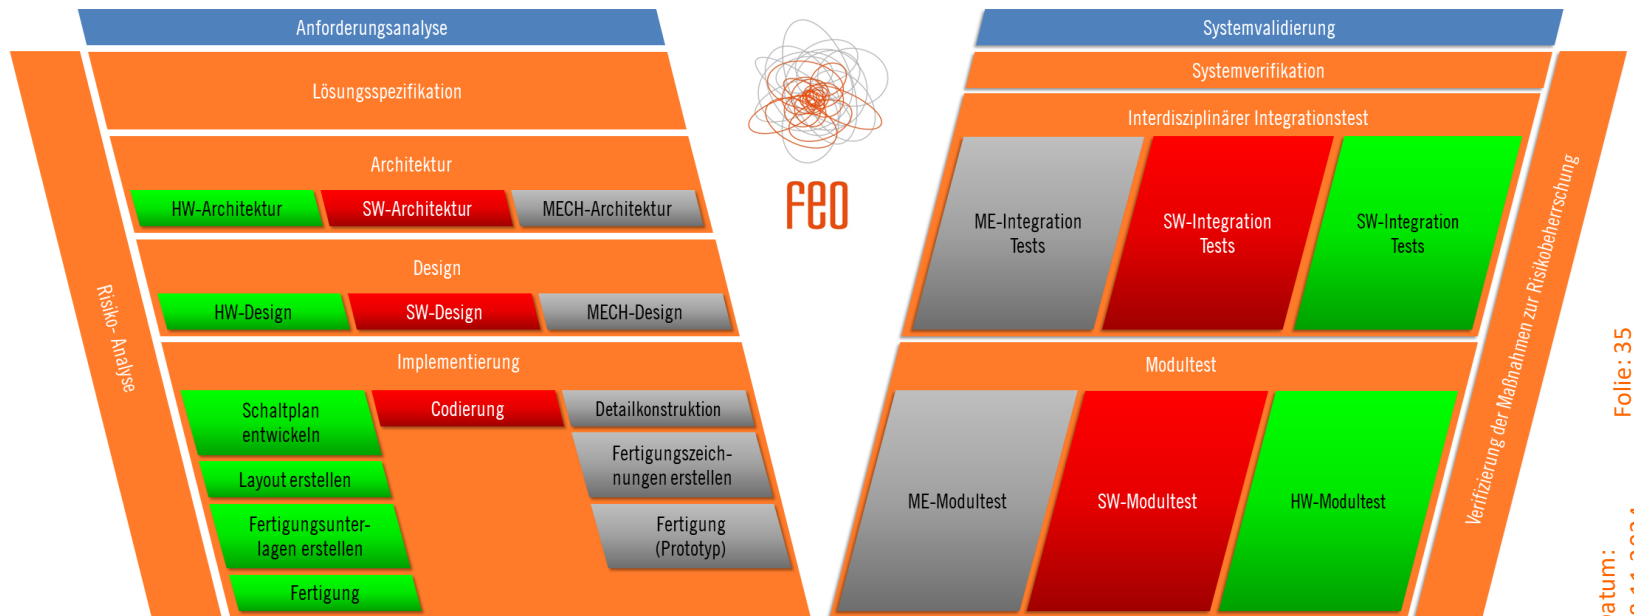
Anforderungsanalyse

Lösungsspezifikation

Architektur

HW-Architektur

SW-Architektur

MECH-Architektur

Design

HW-Design

SW-Design

MECH-Design

Implementierung

Schaltplan entwickeln

Codierung

Detailkonstruktion

Fertigungszeichnungen erstellen

Layout erstellen

Fertigungsunterlagen erstellen

Fertigung (Prototyp)

Fertigung

Risiko- Analyse

feo

Systemvalidierung

Systemverifikation

Interdisziplinärer Integrationstest

ME-Integration Tests

SW-Integration Tests

SW-Integration Tests

Modultest

ME-Modultest

SW-Modultest

HW-Modultest

Verifizierung der Maßnahmen zur Risikobeherrschung

Folie: 35

atum: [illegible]